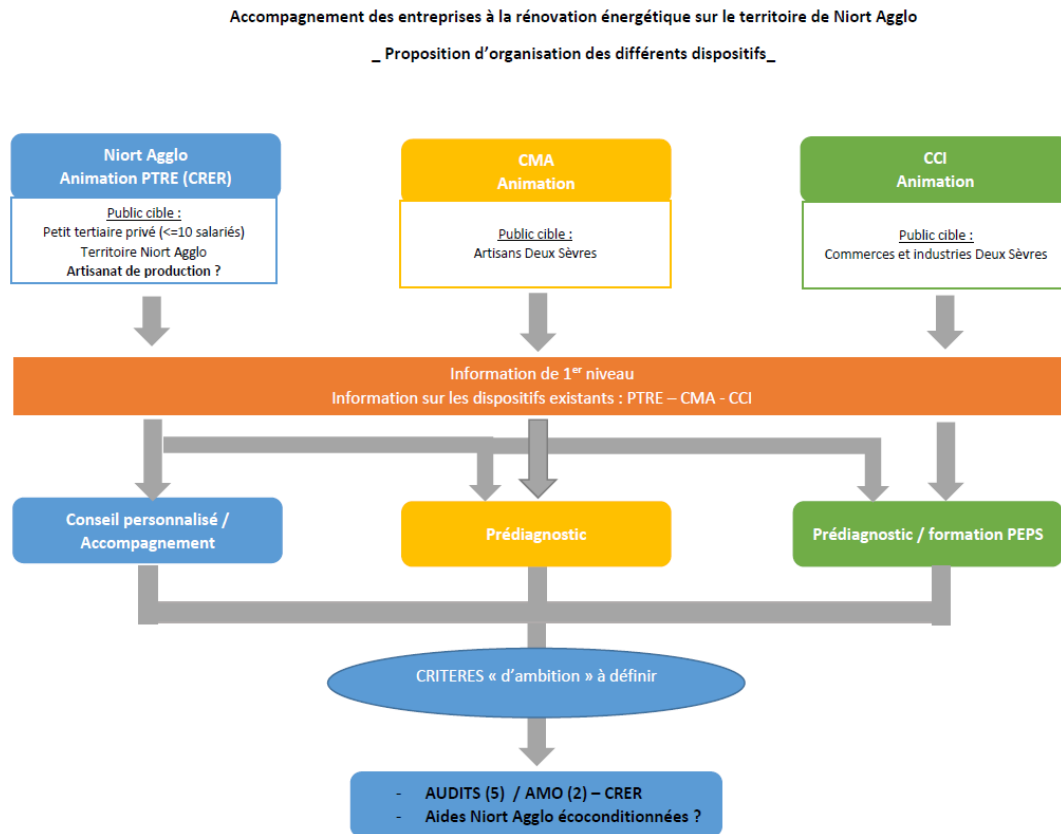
Accompagnement des entreprises à la rénovation énergétique sur le territoire de Niort Agglo

_ Proposition d'organisation des différents dispositifs_

Niort Agglo
Animation PTRE (CRER)

Public cible :
Petit tertiaire privé (<=10 salariés)
Territoire Niort Agglo
Artisanat de production ?

CMA
Animation

Public cible :
Artisans Deux Sèvres

CCI
Animation

Public cible :
Commerces et industries Deux Sèvres

Information de 1$^{er}$ niveau
Information sur les dispositifs existants : PTRE – CMA - CCI

Conseil personnalisé / Accompagnement

Prédiagnostic

Prédiagnostic / formation PEPS

CRITERES « d'ambition » à définir

- AUDITS (5) / AMO (2) – CRER
- Aides Niort Agglo écoconditionnées ?